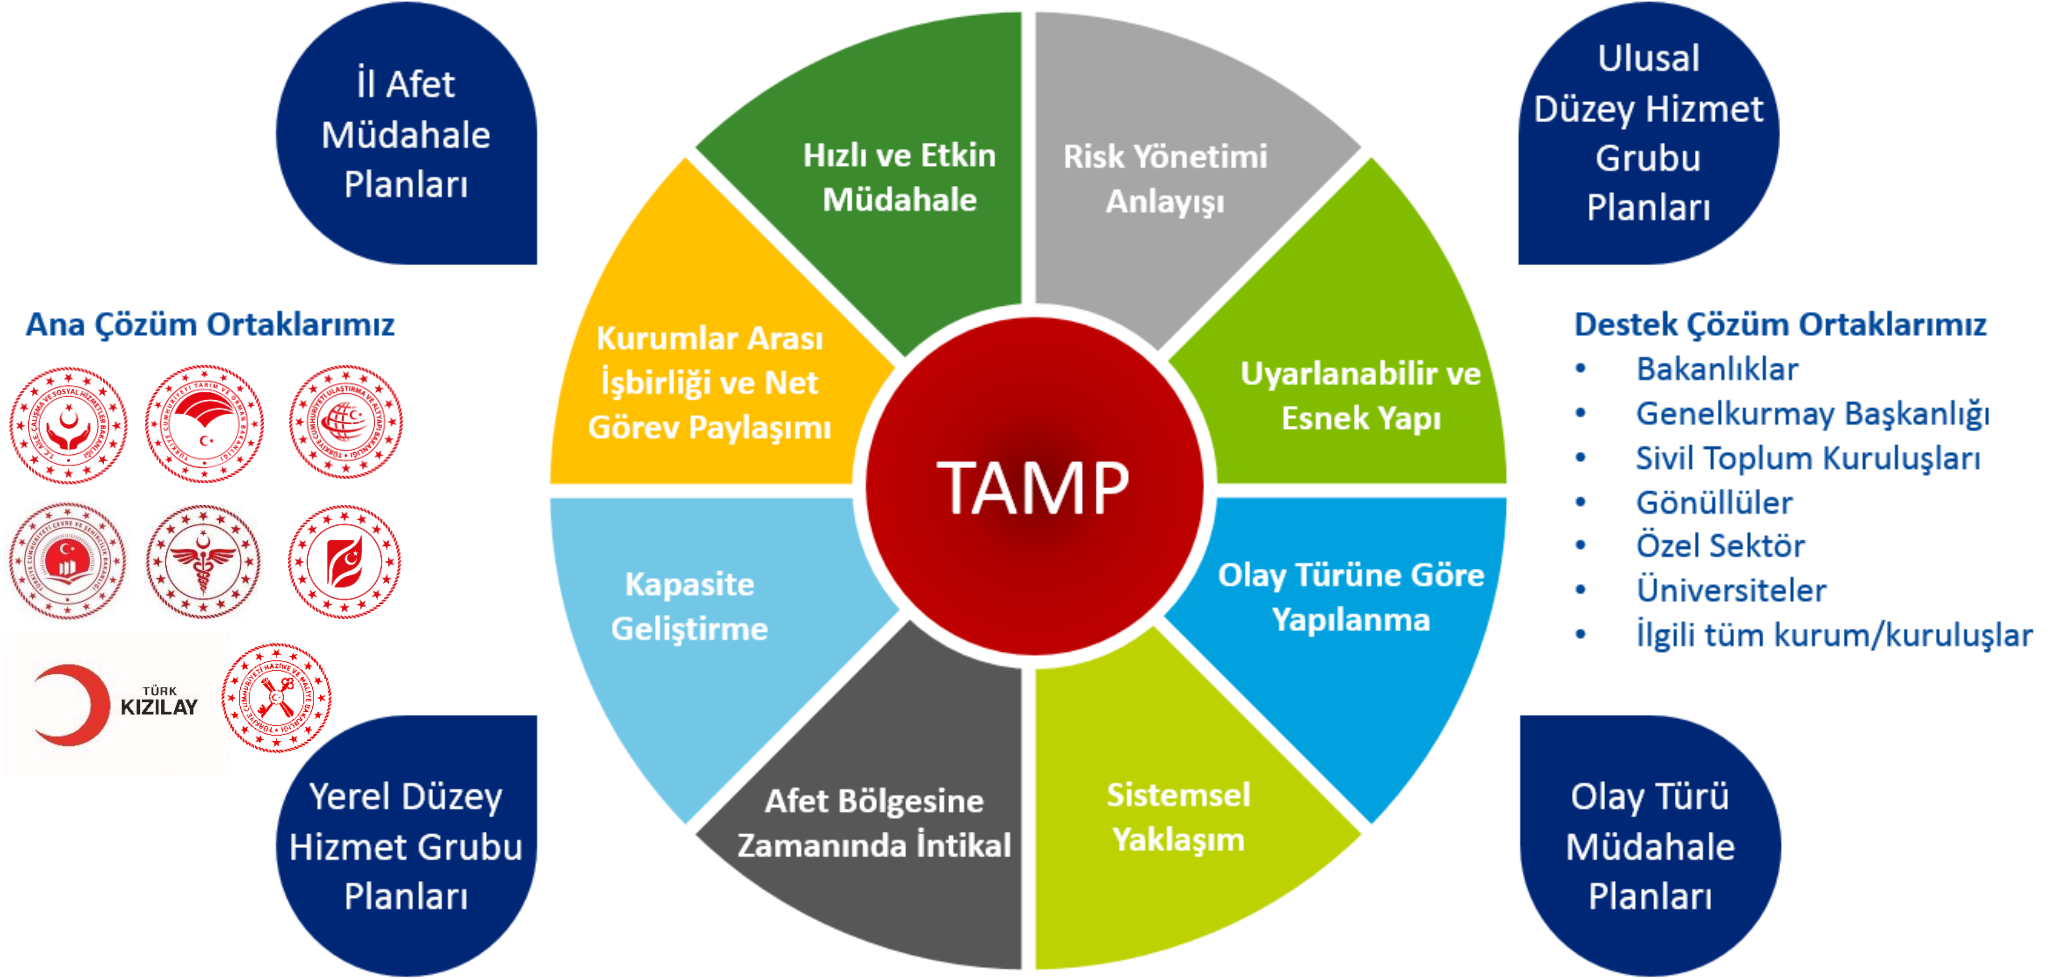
İl Afet Müdahale Planları

Ulusal Düzey Hizmet Grubu Planları

Ana Çözüm Ortaklarımız

TÜRK KIZILAY

Hızlı ve Etkin Müdahale

Risk Yönetimi Anlayışı

Kurumlar Arası İşbirliği ve Net Görev Paylaşımı

Uyarlanabilir ve Esnek Yapı

TAMP

Kapasite Geliştirme

Olay Türüne Göre Yapılanma

Afet Bölgesine Zamanında İntikal

Sistemsel Yaklaşım

Destek Çözüm Ortaklarımız
• Bakanlıklar
• Genelkurmay Başkanlığı
• Sivil Toplum Kuruluşları
• Gönüllüler
• Özel Sektör
• Üniversiteler
• İlgili tüm kurum/kuruluşlar

Yerel Düzey Hizmet Grubu Planları

Olay Türü Müdahale Planları